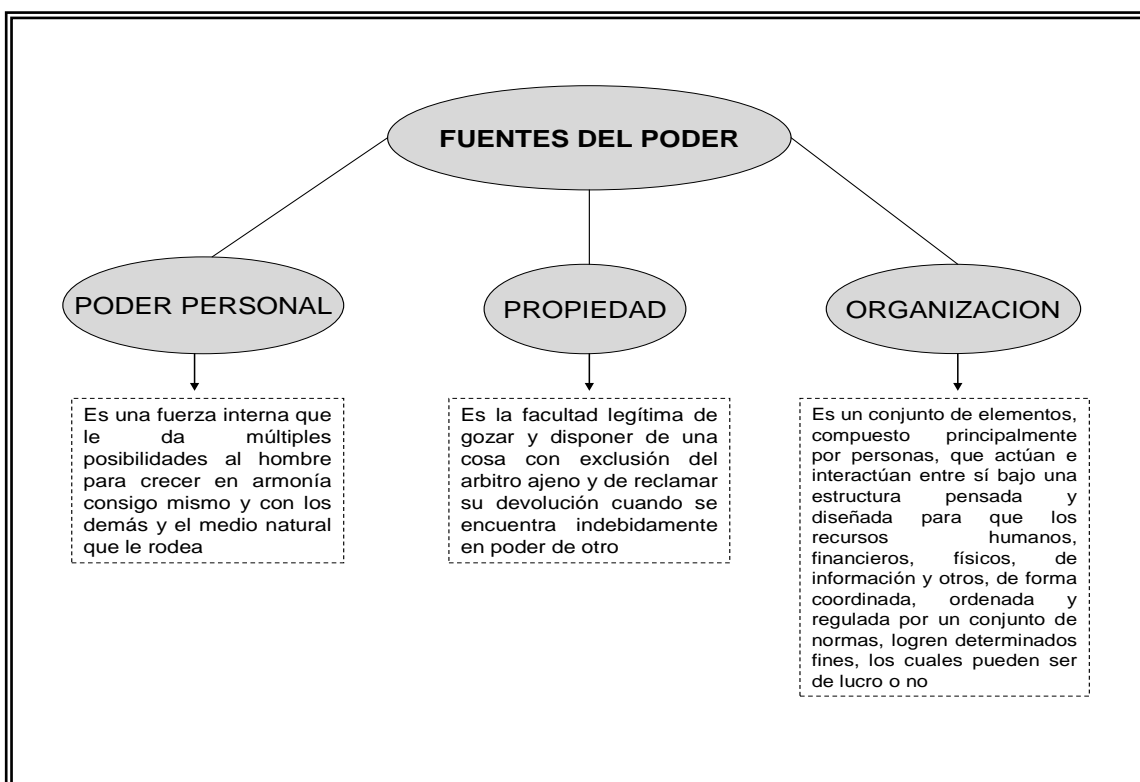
FUENTES DEL PODER

PODER PERSONAL

Es una fuerza interna que le da múltiples posibilidades al hombre para crecer en armonía consigo mismo y con los demás y el medio natural que le rodea

PROPIEDAD

Es la facultad legítima de gozar y disponer de una cosa con exclusión del arbitro ajeno y de reclamar su devolución cuando se encuentra indebidamente en poder de otro

ORGANIZACION

Es un conjunto de elementos, compuesto principalmente por personas, que actúan e interactúan entre sí bajo una estructura pensada y diseñada para que los recursos humanos, financieros, físicos, de información y otros, de forma coordinada, ordenada y regulada por un conjunto de normas, logren determinados fines, los cuales pueden ser de lucro o no